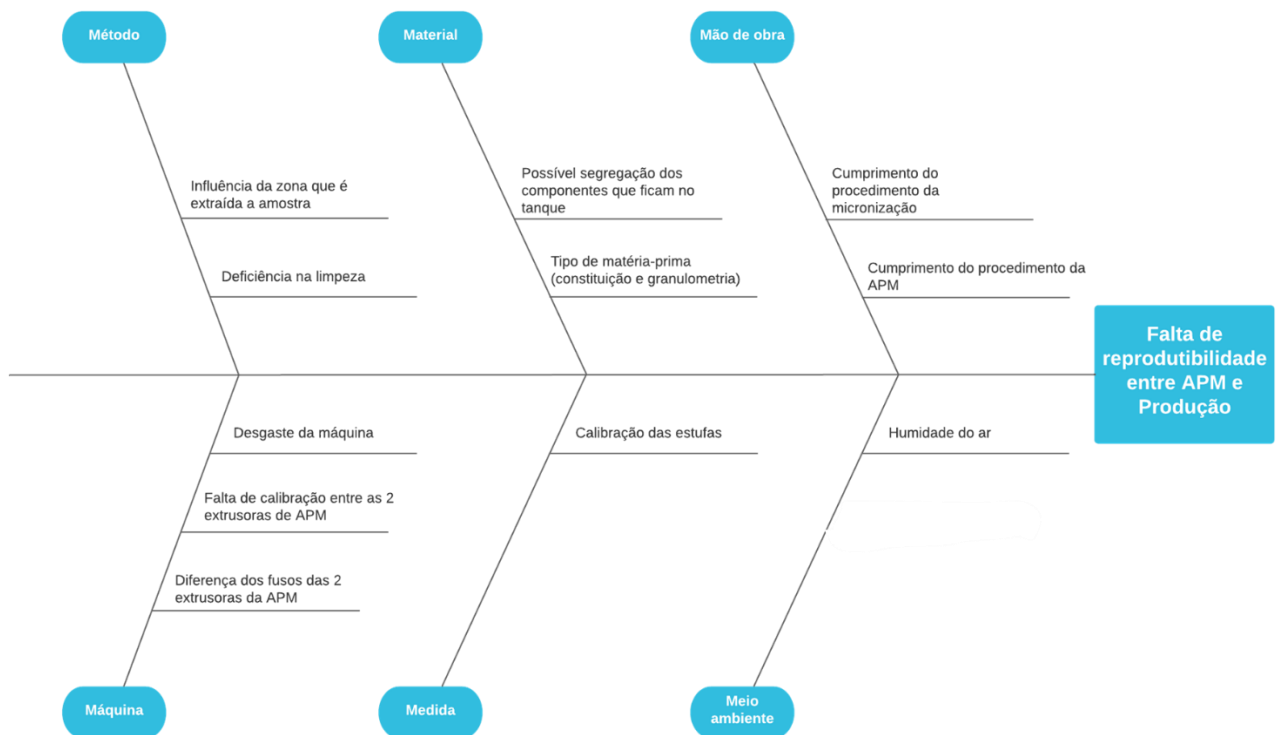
Método

Material

Mão de obra

Influência da zona que é extraída a amostra

Deficiência na limpeza

Possível segregação dos componentes que ficam no tanque

Tipo de matéria-prima (constituição e granulometria)

Cumprimento do procedimento da micronização

Cumprimento do procedimento da APM

Falta de reprodutibilidade entre APM e Produção

Desgaste da máquina

Falta de calibração entre as 2 extrusoras de APM

Diferença dos fusos das 2 extrusoras da APM

Calibração das estufas

Humidade do ar

Máquina

Medida

Meio ambiente